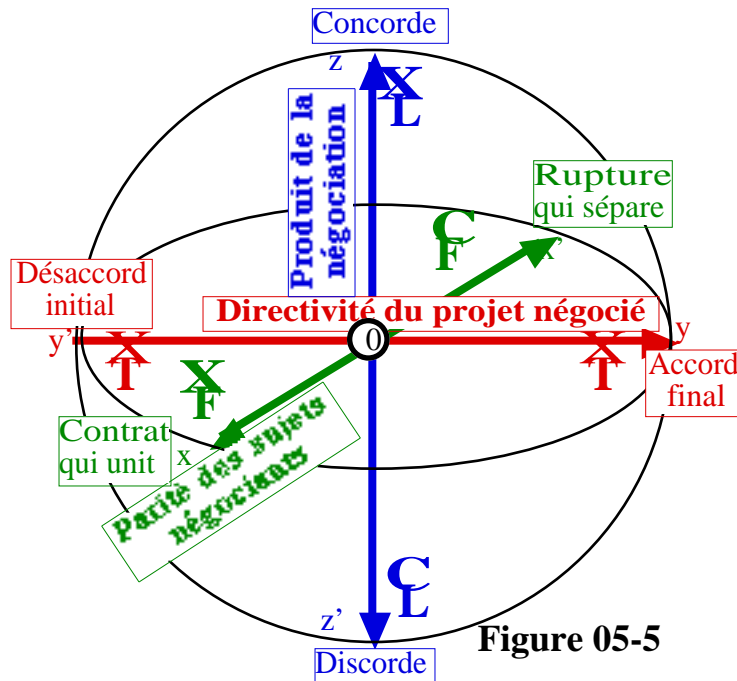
Concorde

z

X
L

Produit de la négociation

Rupture qui sépare

C
F

x'

Désaccord initial

Directivité du projet négocié

y'

X
T

0

y

X
T

Accord final

X
F

Contrat qui unit

x

Parité des sujets négociants

C
L

z'

Figure 05-5

Discorde